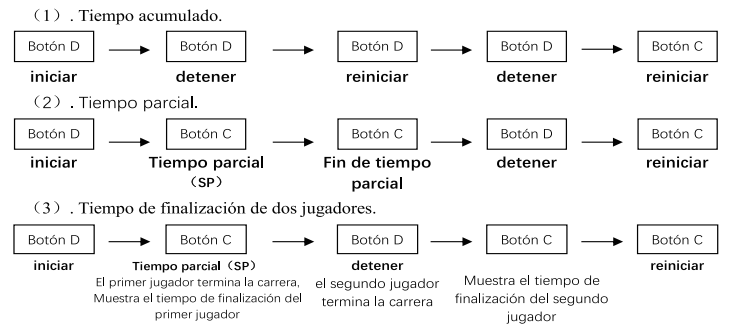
（1）. Tiempo acumulado.

Botón D → Botón D → Botón D → Botón D → Botón C

iniciar detener reiniciar detener reiniciar

（2）. Tiempo parcial.

Botón D → Botón C → Botón C → Botón D → Botón C

iniciar Tiempo parcial（SP） Fin de tiempo parcial detener reiniciar

（3）. Tiempo de finalización de dos jugadores.

Botón D → Botón C → Botón D → Botón C → Botón C

iniciar

Tiempo parcial（SP）
El primer jugador termina la carrera, Muestra el tiempo de finalización del primer jugador

detener
el segundo jugador termina la carrera

Muestra el tiempo de finalización del segundo jugador

reiniciar